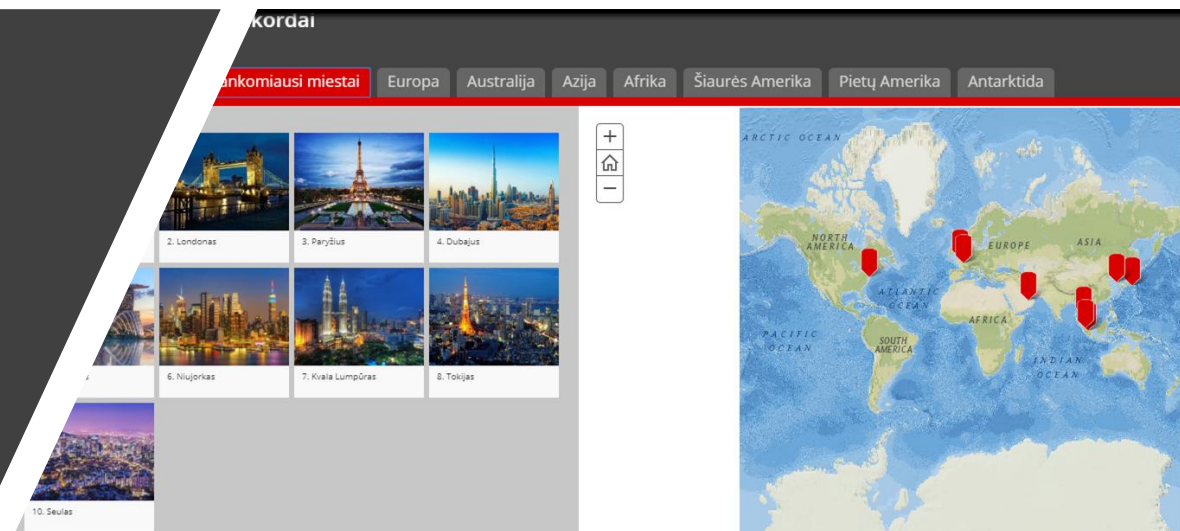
kordai

ankomiausi miestai | Europa | Australija | Azija | Afrika | Šiaurės Amerika | Pietų Amerika | Antarktida

2. Londonas
3. Paryžius
4. Dubajus
6. Niujorkas
7. Kvala Lumpūras
8. Tokijas
10. Seulas

+
−

ARCTIC OCEAN
NORTH AMERICA
EUROPE
ASIA
ATLANTIC OCEAN
PACIFIC OCEAN
AFRICA
SOUTH AMERICA
INDIAN OCEAN